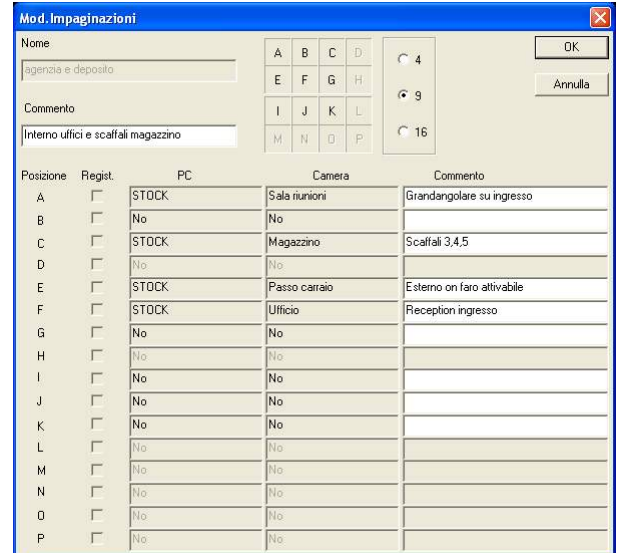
Mod.Impaginazioni

Nome

agenzia e deposito

Commento

Interno uffici e scaffali magazzino

| A | B | C | D |
|---|---|---|---|
| E | F | G | H |
| I | J | K | L |
| M | N | O | P |

4

9

16

OK

Annulla

| Posizione | Regist. | PC | Camera | Commento |
|---|---|---|---|---|
| A | | STOCK | Sala riunioni | Grandangolare su ingresso |
| B | | No | No | |
| C | | STOCK | Magazzino | Scaffali 3,4,5 |
| D | | No | No | |
| E | | STOCK | Passo carraio | Esterno on faro attivabile |
| F | | STOCK | Ufficio | Reception ingresso |
| G | | No | No | |
| H | | No | No | |
| I | | No | No | |
| J | | No | No | |
| K | | No | No | |
| L | | No | No | |
| M | | No | No | |
| N | | No | No | |
| O | | No | No | |
| P | | No | No | |